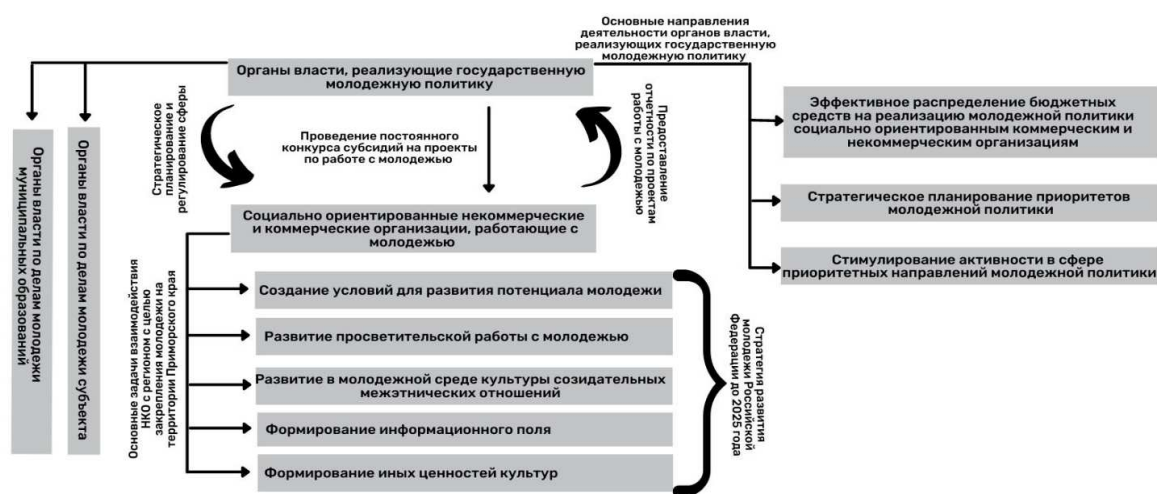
Основные направления деятельности органов власти, реализующих государственную молодежную политику

Органы власти, реализующие государственную молодежную политику

Органы власти по делам молодежи муниципальных образований

Органы власти по делам молодежи субъекта

Стратегическое планирование и регулирование сферы

Проведение постоянного конкурса субсидий на проекты по работе с молодежью

Предоставление отчетности по проектам работы с молодежью

Эффективное распределение бюджетных средств на реализацию молодежной политики социально ориентированным коммерческим и некоммерческим организациям

Стратегическое планирование приоритетов молодежной политики

Стимулирование активности в сфере приоритетных направлений молодежной политики

Социально ориентированные некоммерческие и коммерческие организации, работающие с молодежью

Основные задачи взаимодействия НКО с регионом с целью закрепления молодежи на территории Приморского края

Создание условий для развития потенциала молодежи

Развитие просветительской работы с молодежью

Развитие в молодежной среде культуры созидательных межэтнических отношений

Формирование информационного поля

Формирование иных ценностей культур

Стратегия развития молодежи Российской Федерации до 2025 года